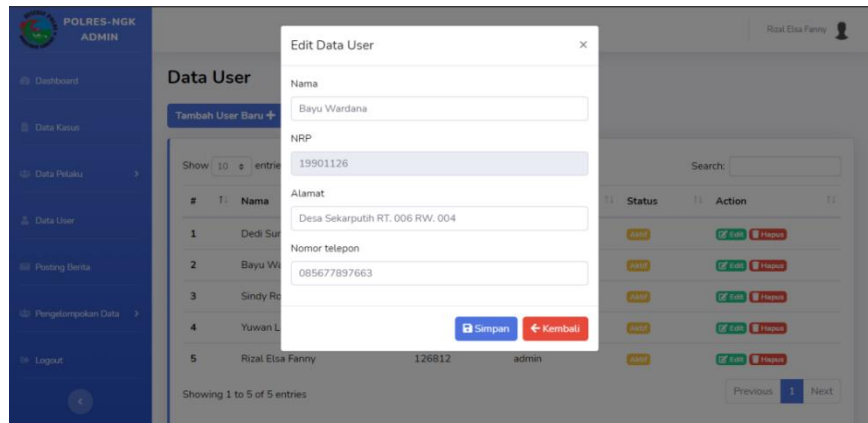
POLRES-NGK ADMIN

Dashboard

Data Kasus

Data Pelaku

Data User

Posting Berita

Pengelompokan Data

Logout

Rizal Elsa Fanny

Data User

Tambah User Baru +

Show 10 entries

Search:

| # | Nama | | | Status | Action |
|---|---|---|---|---|---|
| 1 | Dedi Sur | | | Aktif | Edit Hapus |
| 2 | Bayu Wa | | | Aktif | Edit Hapus |
| 3 | Sindy Ro | | | Aktif | Edit Hapus |
| 4 | Yuwan L | | | Aktif | Edit Hapus |
| 5 | Rizal Elsa Fanny | 126812 | admin | Aktif | Edit Hapus |

Showing 1 to 5 of 5 entries

Previous 1 Next

Edit Data User

×

Nama

Bayu Wardana

NRP

19901126

Alamat

Desa Sekarputih RT. 006 RW. 004

Nomor telepon

085677897663

Simpan

← Kembali